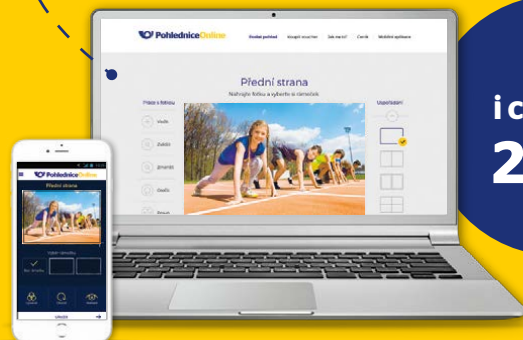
PohledniceOnline
Odeslat pohled
Koupit voucher
Jak na to?
Ceník
Mobilní aplikace
Přední strana
Nahrajte fotku a vyberte si rámeček
Práce s fotkou
Vrátit
Zvětšit
Zmenšit
Otočit
Posun
Uspořádání
PohledniceOnline
Přední strana
Vyberte rámeček
Bez rámečku
Uložit
ic
2